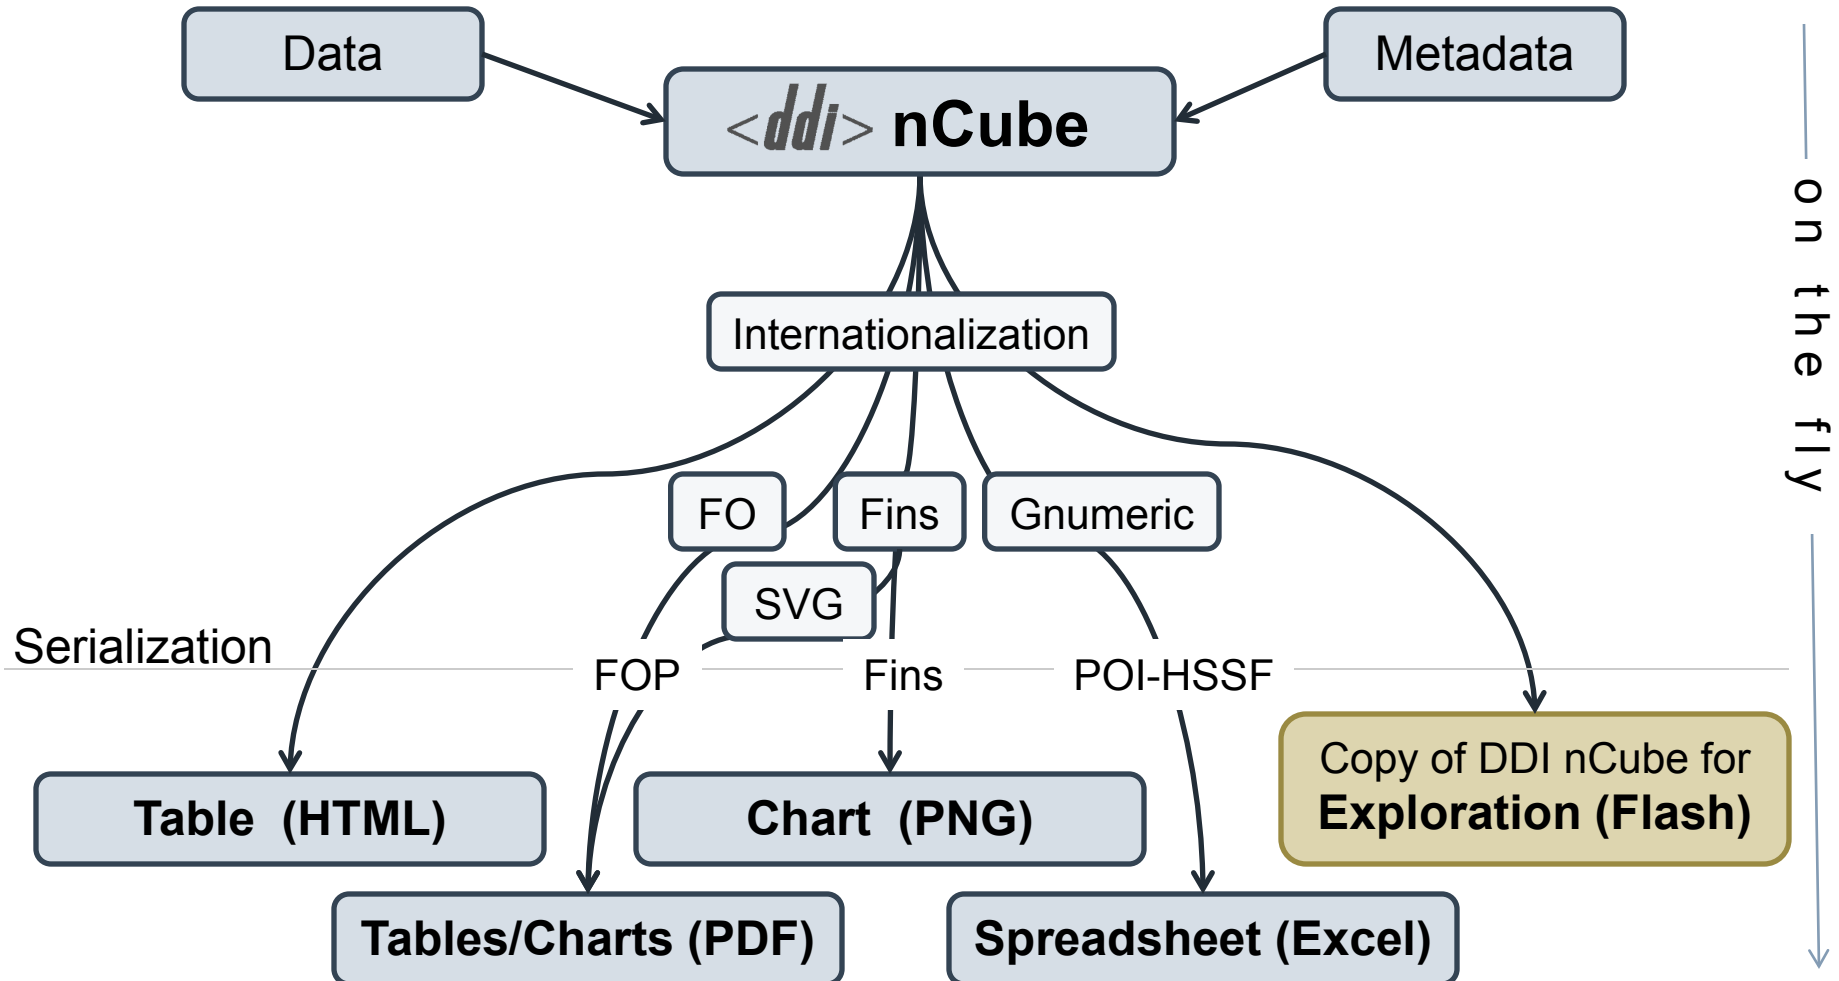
Data

Metadata

<ddi> nCube

on the fly

Internationalization

FO

Fins

Gnumeric

SVG

Serialization

FOP

Fins

POI-HSSF

Table (HTML)

Chart (PNG)

Copy of DDI nCube for **Exploration (Flash)**

Tables/Charts (PDF)

Spreadsheet (Excel)